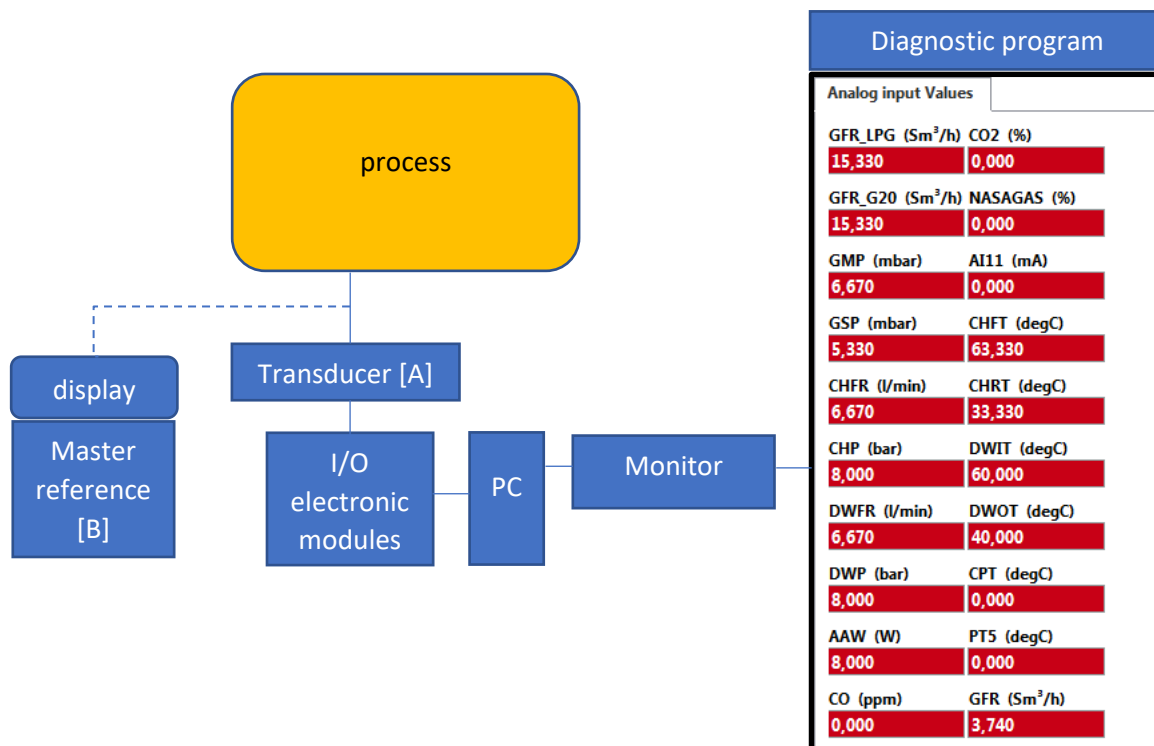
process

display

Master reference [B]

Transducer [A]

I/O electronic modules

PC

Monitor

Diagnostic program

Analog input Values

GFR_LPG (Sm$^3$/h)
15,330

CO2 (%)
0,000

GFR_G20 (Sm$^3$/h)
15,330

NASAGAS (%)
0,000

GMP (mbar)
6,670

AI11 (mA)
0,000

GSP (mbar)
5,330

CHFT (degC)
63,330

CHFR (l/min)
6,670

CHRT (degC)
33,330

CHP (bar)
8,000

DWIT (degC)
60,000

DWFR (l/min)
6,670

DWOT (degC)
40,000

DWP (bar)
8,000

CPT (degC)
0,000

AAW (W)
8,000

PT5 (degC)
0,000

CO (ppm)
0,000

GFR (Sm$^3$/h)
3,740